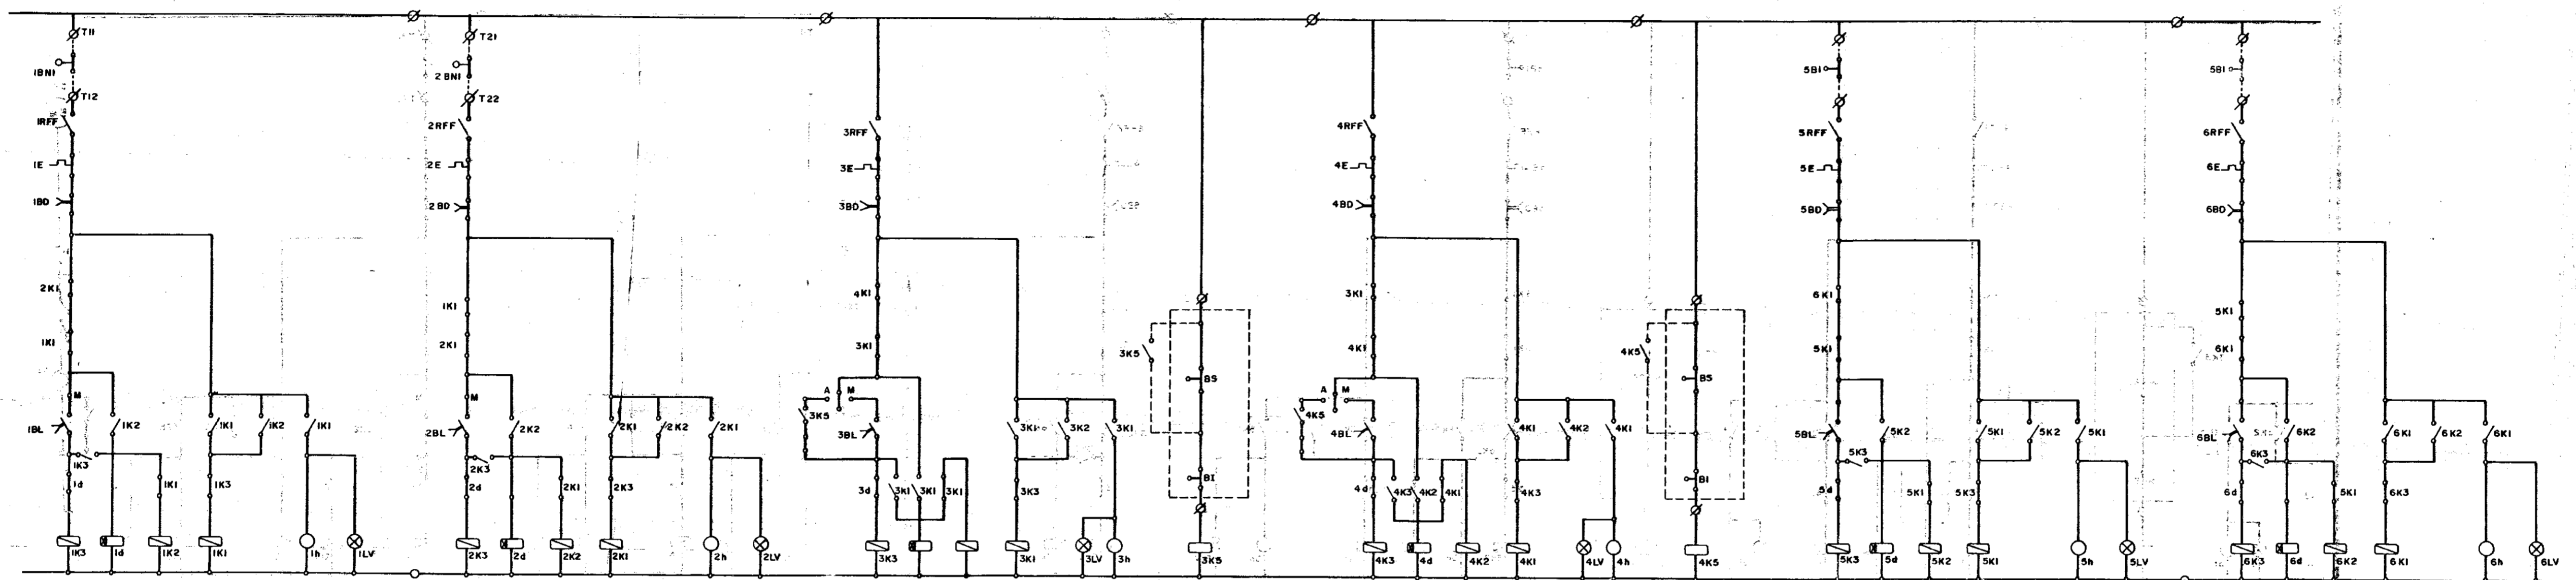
T11
1BN1
T12
1RFF
1E
1BD
2K1
1K1
M
1BL
1K2
1K3
1d
1K1
1K1
1K2
1K1
1K3
1K3
1d
1K2
1K1
1h
1LV

T21
2BN1
T22
2RFF
2E
2BD
1K1
2K1
M
2BL
2K2
2K3
2d
2K1
2K1
2K2
2K1
2K3
2K3
2d
2K2
2K1
2h
2LV

3RFF
3E
3BD
4K1
3K1
A
M
3K5
3BL
3d
3K1
3K1
3K1
3K1
3K2
3K1
3K3
3K3
3K1
3LV
3h

3K5
B5
B1
3K5

4RFF
4E
4BD
3K1
4K1
A
M
4K5
4BL
4d
4K3
4K2
4K1
4K1
4K2
4K1
4K3
4K3
4d
4K2
4K1
4LV
4h

4K5
B5
B1
4K5

5B1
5RFF
5E
5BD
6K1
5K1
5BL
5K2
5K3
5d
5K1
5K1
5K2
5K1
5K3
5K3
5d
5K2
5K1
5h
5LV

5B1
6RFF
6E
6BD
5K1
6K1
6BL
6K2
6K3
6d
5K1
6K1
6K2
6K1
6K3
6K3
6d
6K2
6K1
6h
6LV